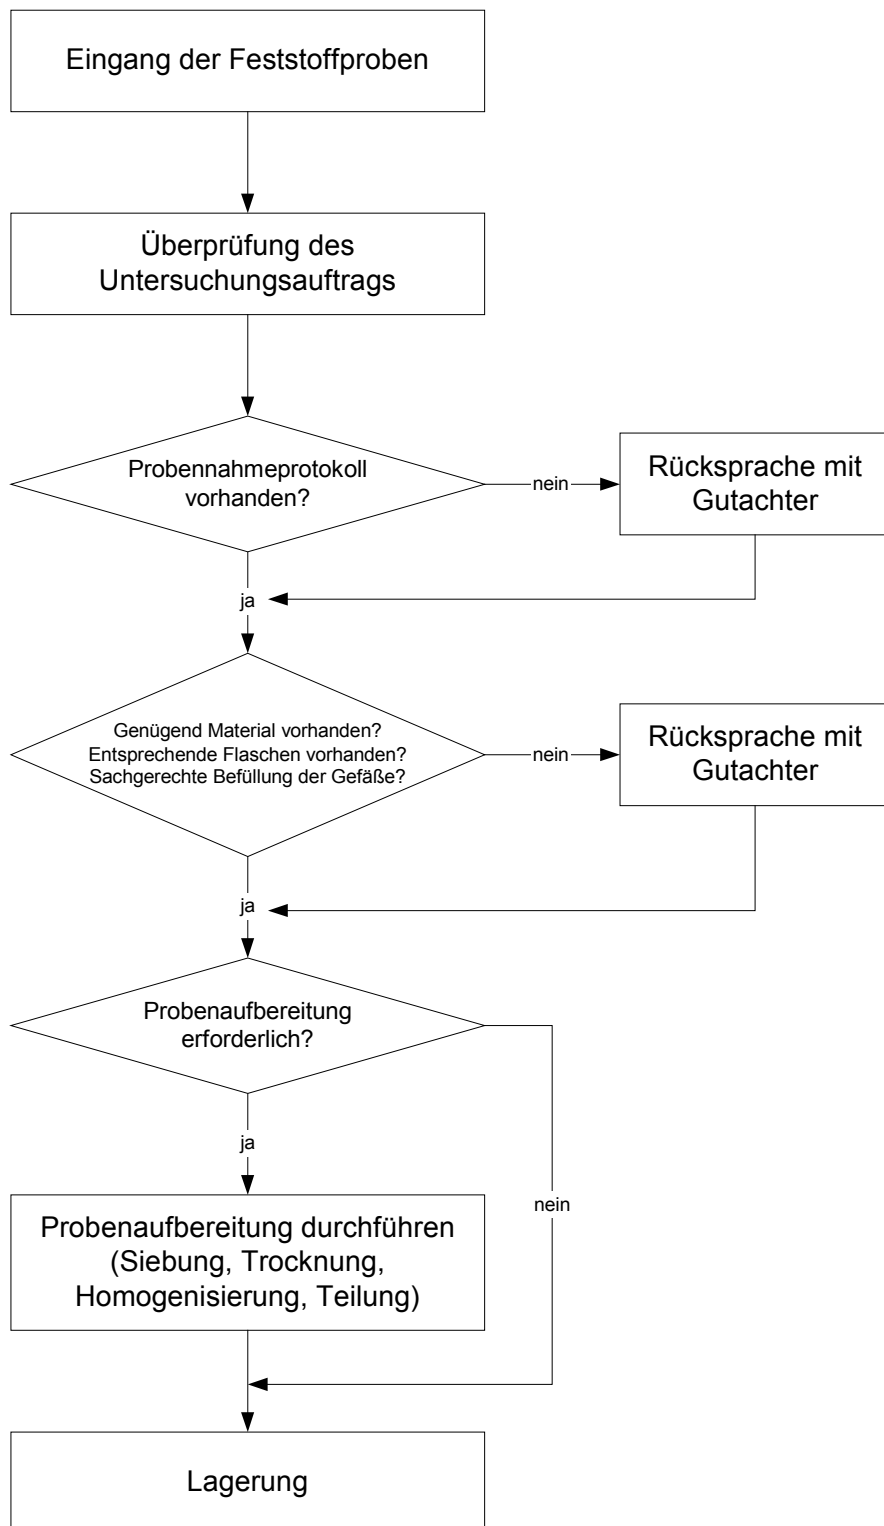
Eingang der Feststoffproben

Überprüfung des Untersuchungsauftrags

Probennahmeprotokoll vorhanden?

nein

Rücksprache mit Gutachter

ja

Genügend Material vorhanden? Entsprechende Flaschen vorhanden? Sachgerechte Befüllung der Gefäße?

nein

Rücksprache mit Gutachter

ja

Probenaufbereitung erforderlich?

ja

nein

Probenaufbereitung durchführen (Siebung, Trocknung, Homogenisierung, Teilung)

Lagerung